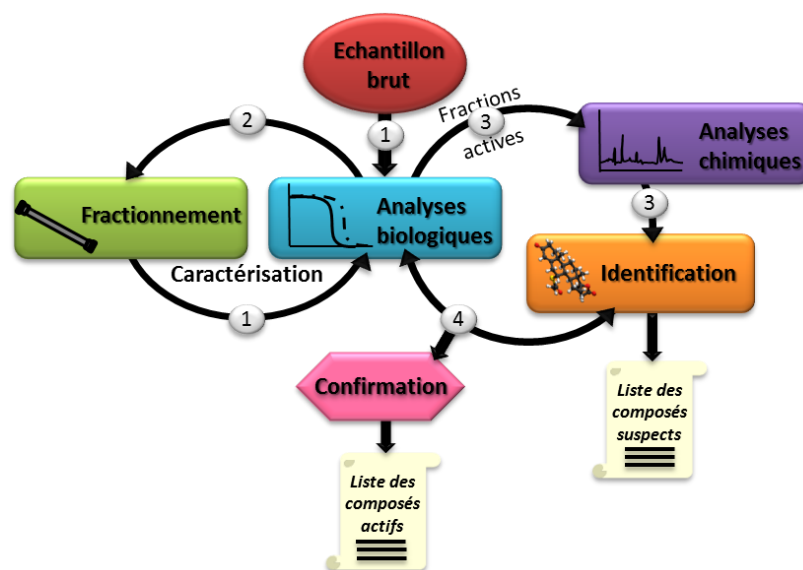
Echantillon brut

1

2

Fractions actives

3

Analyses chimiques

Fractionnement

Analyses biologiques

3

Identification

Caractérisation

1

4

Confirmation

Liste des composés suspects

Liste des composés actifs